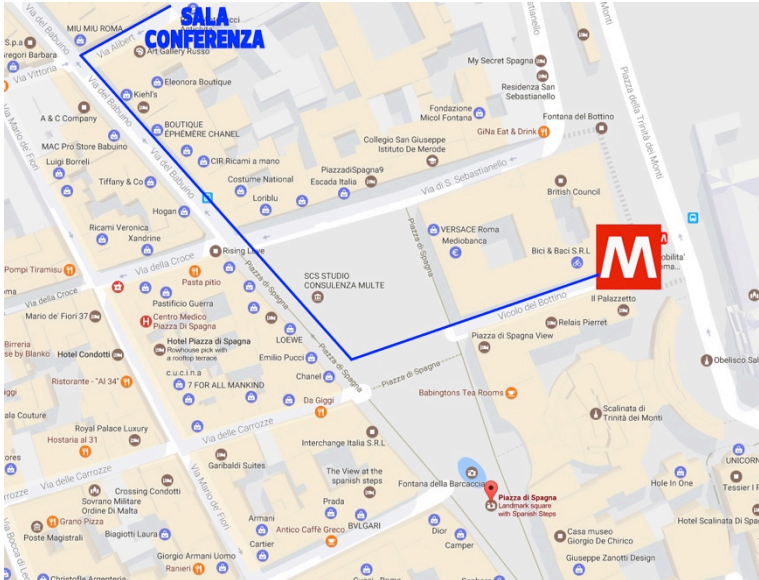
SALA CONFERENZA

MIU MIU ROMA
S.p.a
Gregori Barbara
Via del Babuino
Via Alibert
Art Gallery Russo
Via Vittoria
Eleonora Boutique
Kiehl's
A & C Company
BOUTIQUE EPHEMERE CHANEL
MAC Pro Store Babuino
CIR Ricami a mano
Luigi Borrelli
Via Mario de' Fiori
Tiffany & Co
Costume National
Loriblu
Hogan
Ricami Veronica
Xandrine
Rising Love
Via della Croce
Pompi Tiramisù
Pasta pitio
Pastificio Guerra
Via della Croce
Mario de' Fiori 37
Centro Medico Piazza Di Spagna
LOEWE
Hotel Piazza di Spagna
Rowhouse pick with a rooftop terrace
Birreria Peroni by Blanko
Hotel Condotti
Emilio Pucci
c.u.c.i.n.a
Ristorante - "Al 34"
7 FOR ALL MANKIND
Chanel
Da Giggi
ala Couture
Royal Palace Luxury
Hostaria al 31
Via delle Carrozze
Via delle Carrozze
Garibaldi Suites
Crossing Condotti
Sovrano Militare Ordine Di Malta
Grano Pizza
Poste Magistrali
Biagiotti Laura
Armani
Antico Caffè Greco
Cartier
Giorgio Armani Uomo
Ranieri
Christofle Argenteria
Via Bocca di Leone
Via Mario de' Fiori
My Secret Spagna
Residenza San Sebastianello
Fondazione Micol Fontana
Fontana del Bottino
GiNa Eat & Drink
Collegio San Giuseppe Istituto De Merode
PiazzadiSpagna9
Escada Italia
Via di S. Sebastianello
British Council
Piazza di Spagna
VERSACE Roma
Mediobanca
Bici & Baci S.R.L.
SCS STUDIO CONSULENZA MULTE
Piazza di Spagna
Vicolo del Bottino
Il Palazzetto
Relais Pierret
Piazza di Spagna View
Piazza di Spagna
Babingtons Tea Rooms
Interchange Italia S.R.L
The View at the spanish steps
Prada
BVLGARI
Fontana della Barcaccia
Piazza di Spagna
Landmark square with Spanish Steps
Dior
Camper
Piazza della Trinità dei Monti
Monti
Mobilità
Obelisco Sal
Scalinata di Trinità dei Monti
UNICORN
Tessier I
Hole In One
Hotel Scalinata Di Spagna
Casa museo Giorgio De Chirico
Giuseppe Zanotti Design